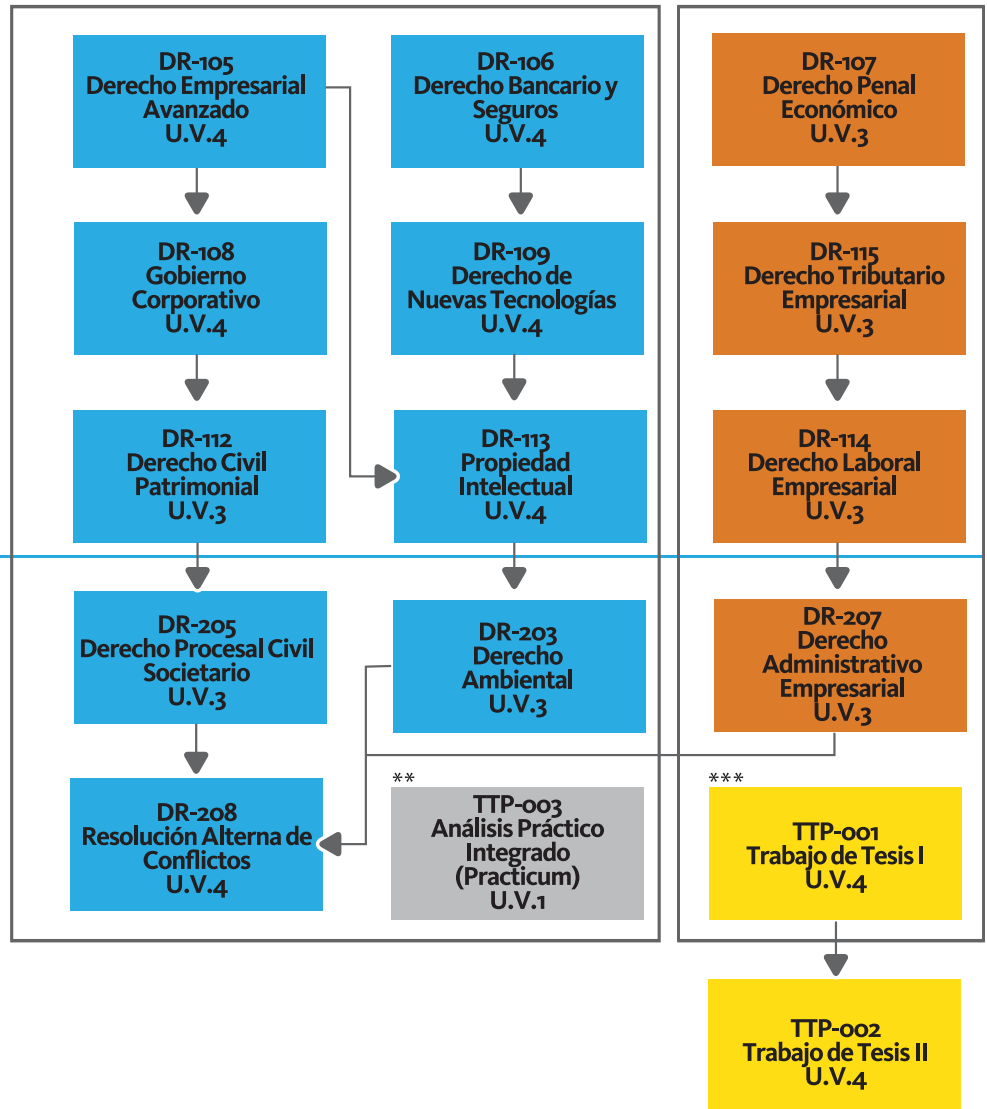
DR-105
Derecho Empresarial Avanzado
U.V.4

DR-106
Derecho Bancario y Seguros
U.V.4

DR-107
Derecho Penal Económico
U.V.3

DR-108
Gobierno Corporativo
U.V.4

DR-109
Derecho de Nuevas Tecnologías
U.V.4

DR-115
Derecho Tributario Empresarial
U.V.3

DR-112
Derecho Civil Patrimonial
U.V.3

DR-113
Propiedad Intelectual
U.V.4

DR-114
Derecho Laboral Empresarial
U.V.3

DR-205
Derecho Procesal Civil Societario
U.V.3

DR-203
Derecho Ambiental
U.V.3

DR-207
Derecho Administrativo Empresarial
U.V.3

DR-208
Resolución Alterna de Conflictos
U.V.4

**
TTP-003
Análisis Práctico Integrado (Practicum)
U.V.1

***
TTP-001
Trabajo de Tesis I
U.V.4

TTP-002
Trabajo de Tesis II
U.V.4